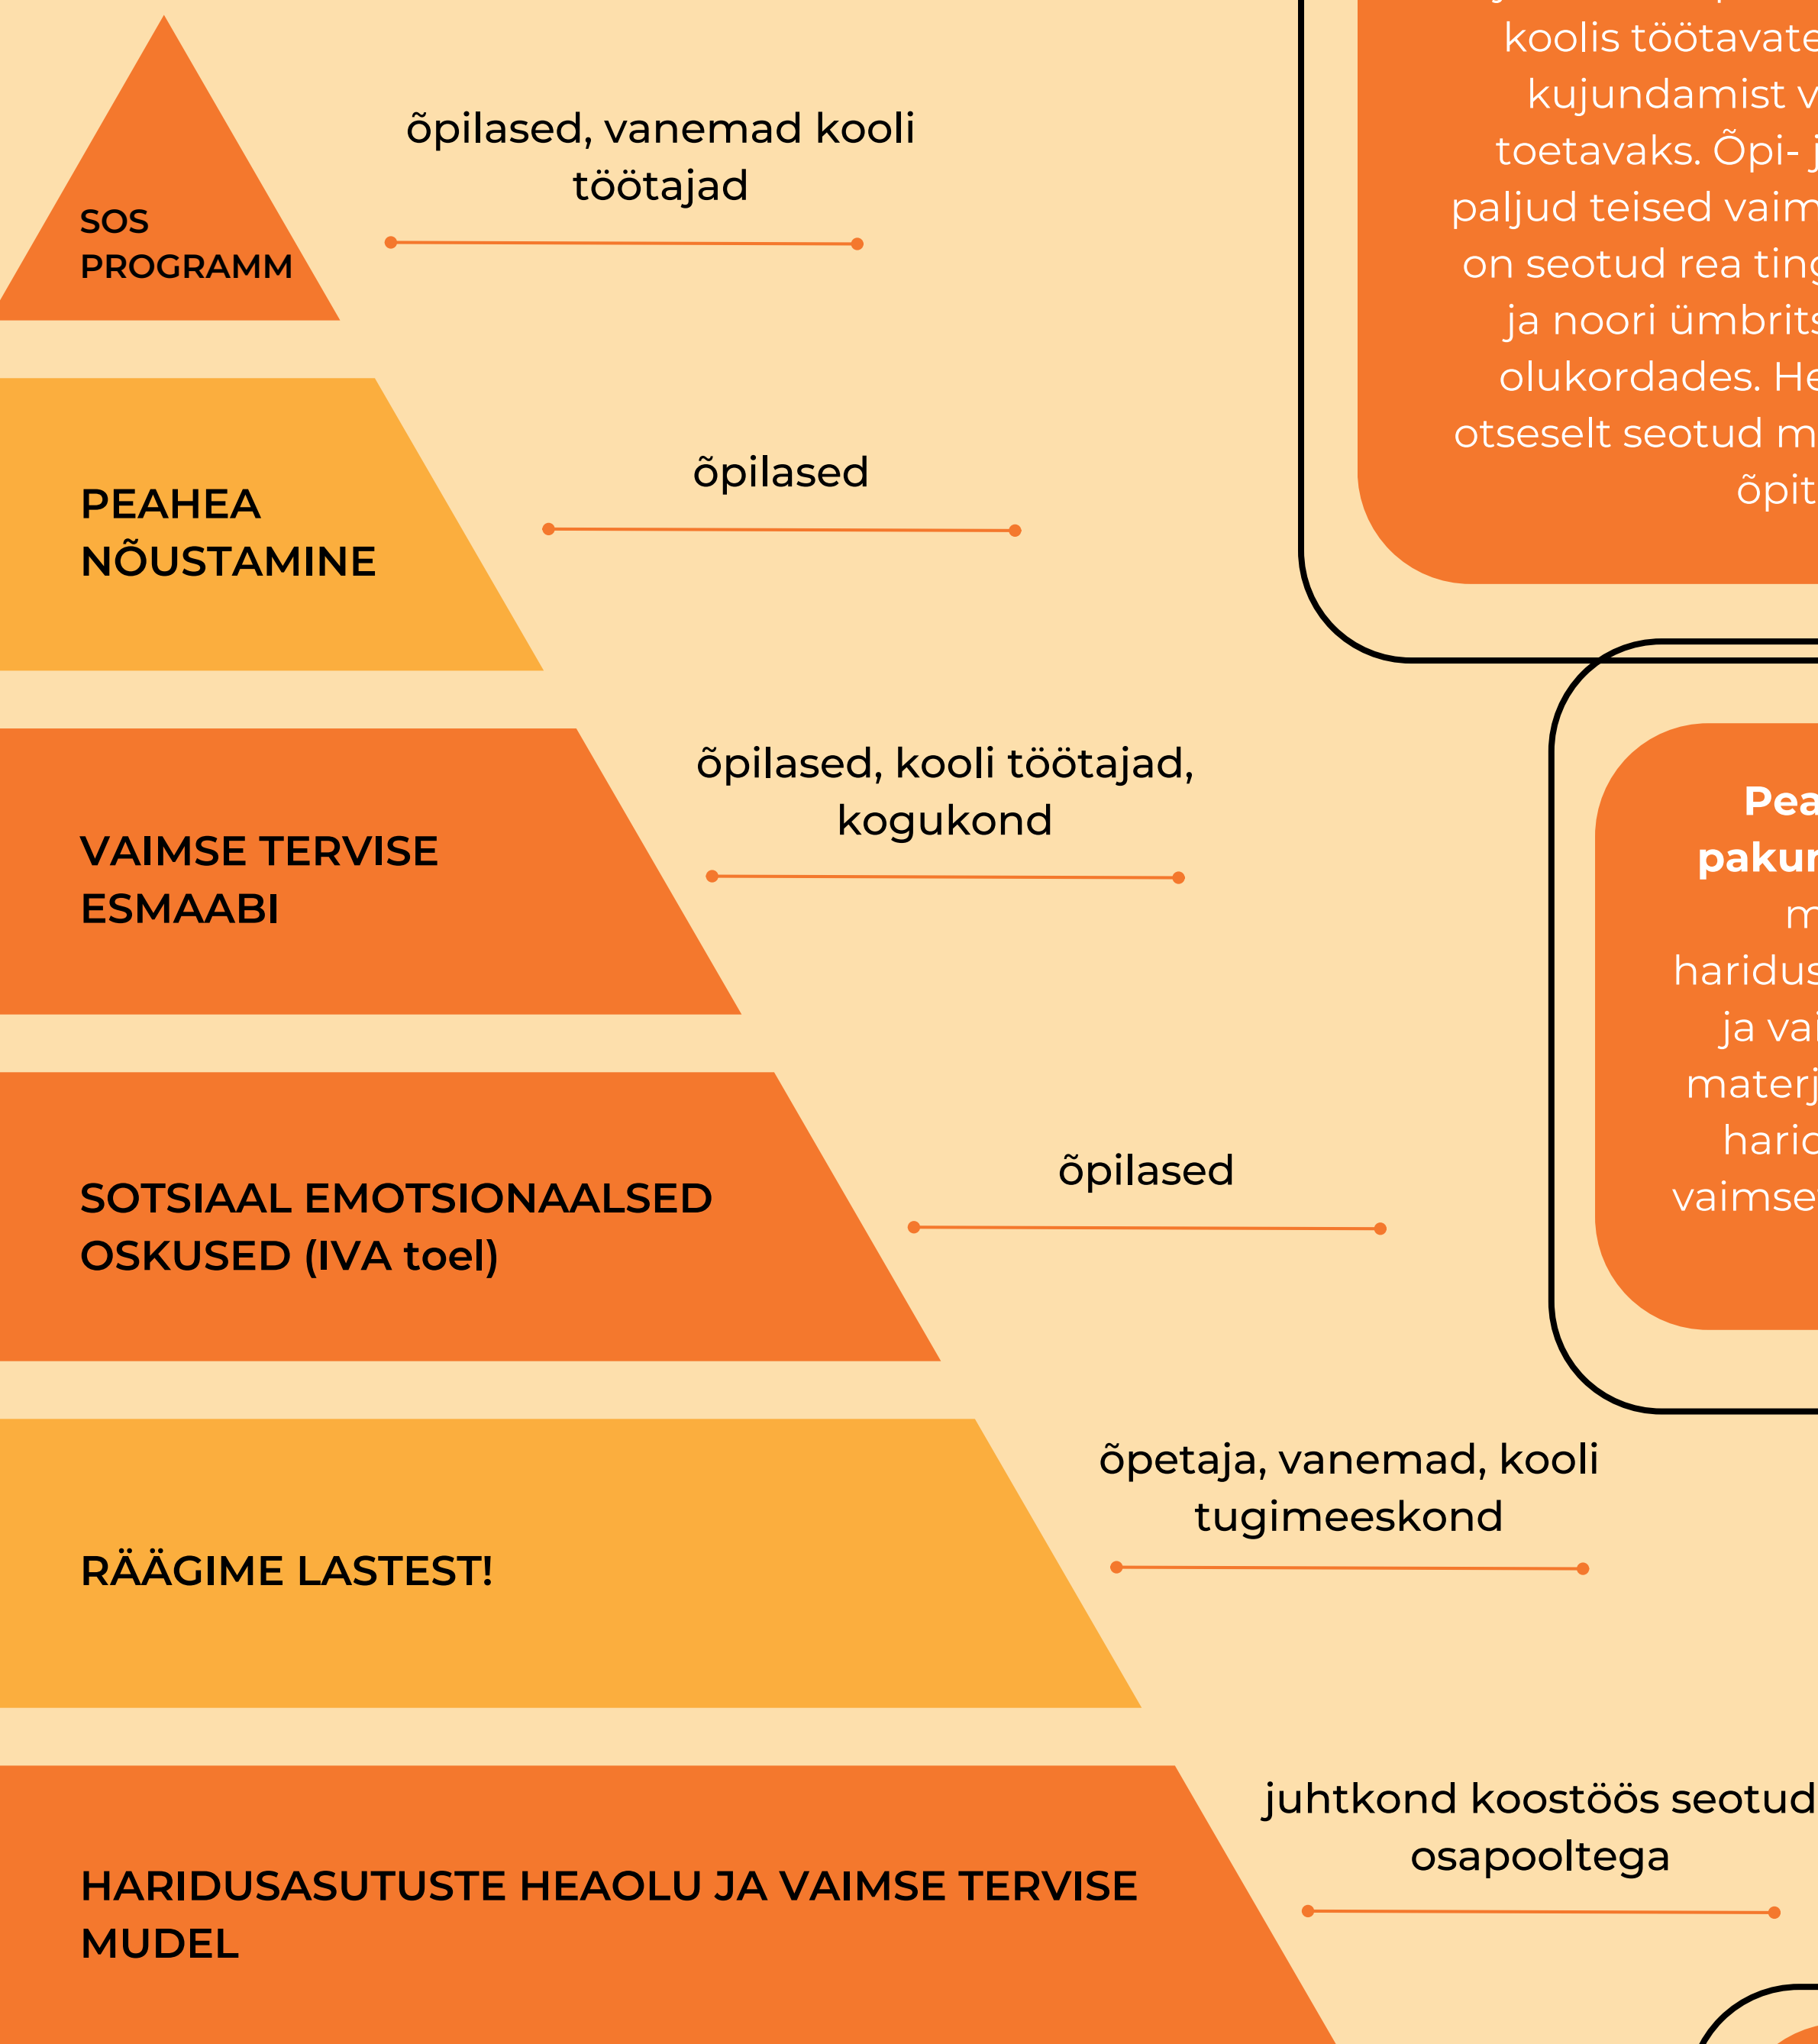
SOS PROGRAMM

õpilased, vanemad kooli töötajad

PEAHEA NÕUSTAMINE

õpilased

VAIMSE TERVISE ESMAABI

õpilased, kooli töötajad, kogukond

SOTSIAAL EMOTSIONAALSED OSKUSED (IVA toel)

õpilased

RÄÄGIME LASTEST!

õpetaja, vanemad, kooli tugimeeskond

HARIDUSASUTUSTE HEAOLU JA VAIMSE TERVISE MUDEL

juhtkond koostöös seotud osapooltega

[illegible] koolis töötavate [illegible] kujundamist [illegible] toetavaks. Õpi- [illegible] paljud teised vaim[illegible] on seotud rea ting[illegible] ja noori ümbrits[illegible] olukordades. He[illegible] otseselt seotud m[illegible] õpit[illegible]

Pea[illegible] pakun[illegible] m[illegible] haridus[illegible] ja vai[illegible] materj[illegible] harid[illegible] vaimse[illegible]